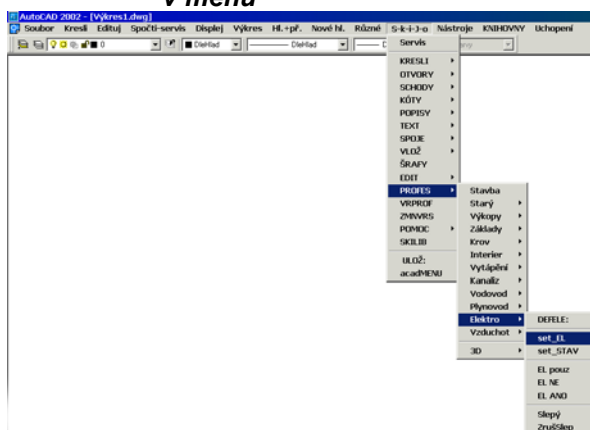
V menu

AutoCAD 2002 - [Výkres1.dwg]

Soubor Kresli Edituj Spočti-servis Displej Výkres HL+př. Nové hl. Různé S-k-i-J-o Nástroje KNIHOVNY Uchopení

0 DleHlad DleHlad

Servis

KRESLI
OTVORY
SCHODY
KÓTY
POPISY
TEXT
SPOJE
VLOŽ
ŠRAFY
EDIT
PROFES
VRPROF
ZMNVRS
POMOC
SKILIB

ULOŽ:
acadMENU

Stavba
Starý
Výkopy
Základy
Krov
Interier
Vytápění
Kanaliz
Vodovod
Plynovod
Elektro
Vzduchot
3D

DEFELE:
set_EL
set_STAV
EL pouz
EL NE
EL ANO
Slepý
ZrušSlep